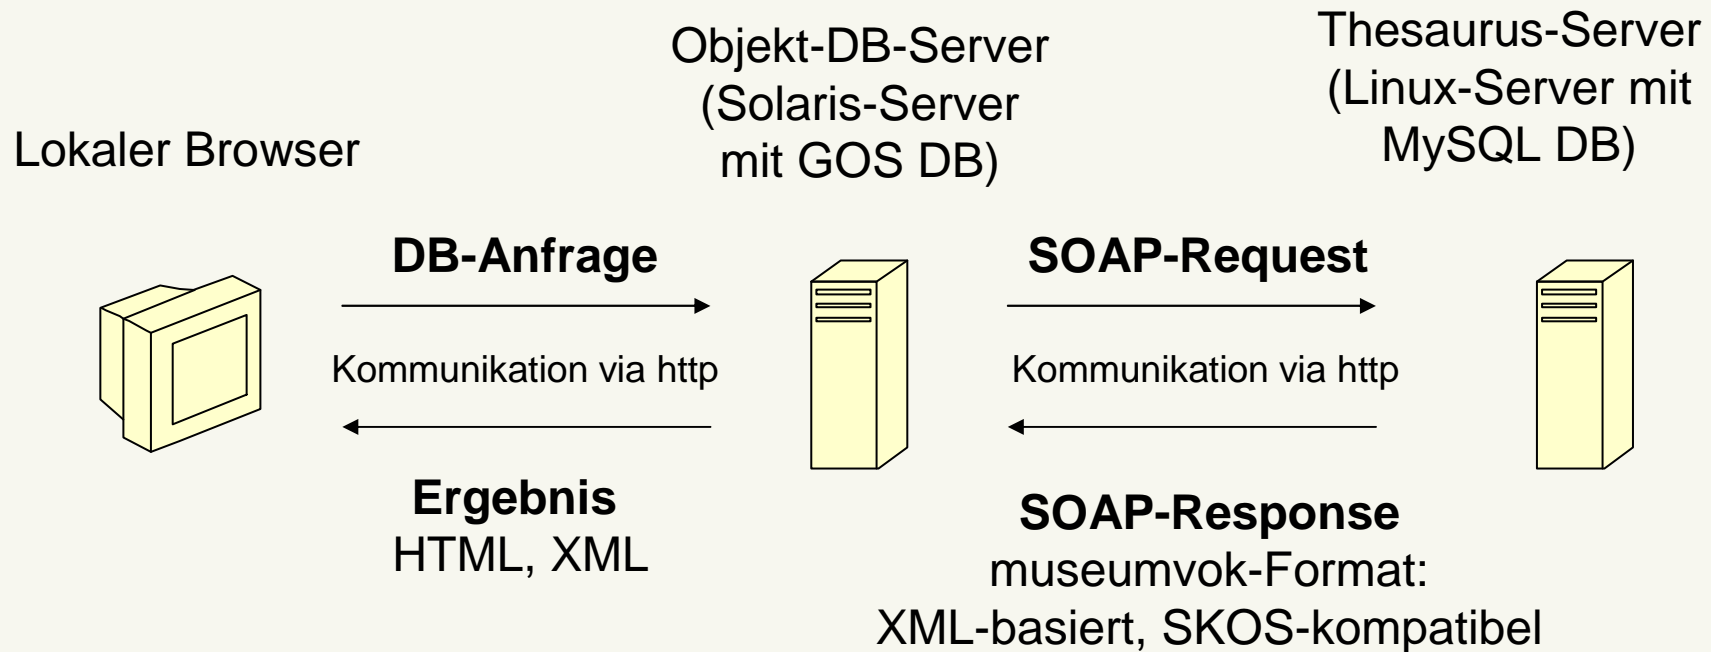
Lokaler Browser

Objekt-DB-Server
(Solaris-Server
mit GOS DB)

Thesaurus-Server
(Linux-Server mit
MySQL DB)

DB-Anfrage

Kommunikation via http

Ergebnis
HTML, XML

SOAP-Request

Kommunikation via http

SOAP-Response
museumvok-Format:
XML-basiert, SKOS-kompatibel